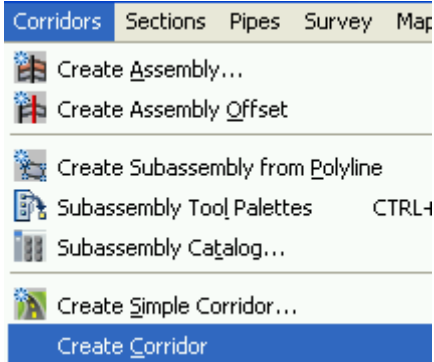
Corridors Sections Pipes Survey Map

Create Assembly...
Create Assembly Offset

Create Subassembly from Polyline
Subassembly Tool Palettes CTRL+
Subassembly Catalog...

Create Simple Corridor...
Create Corridor